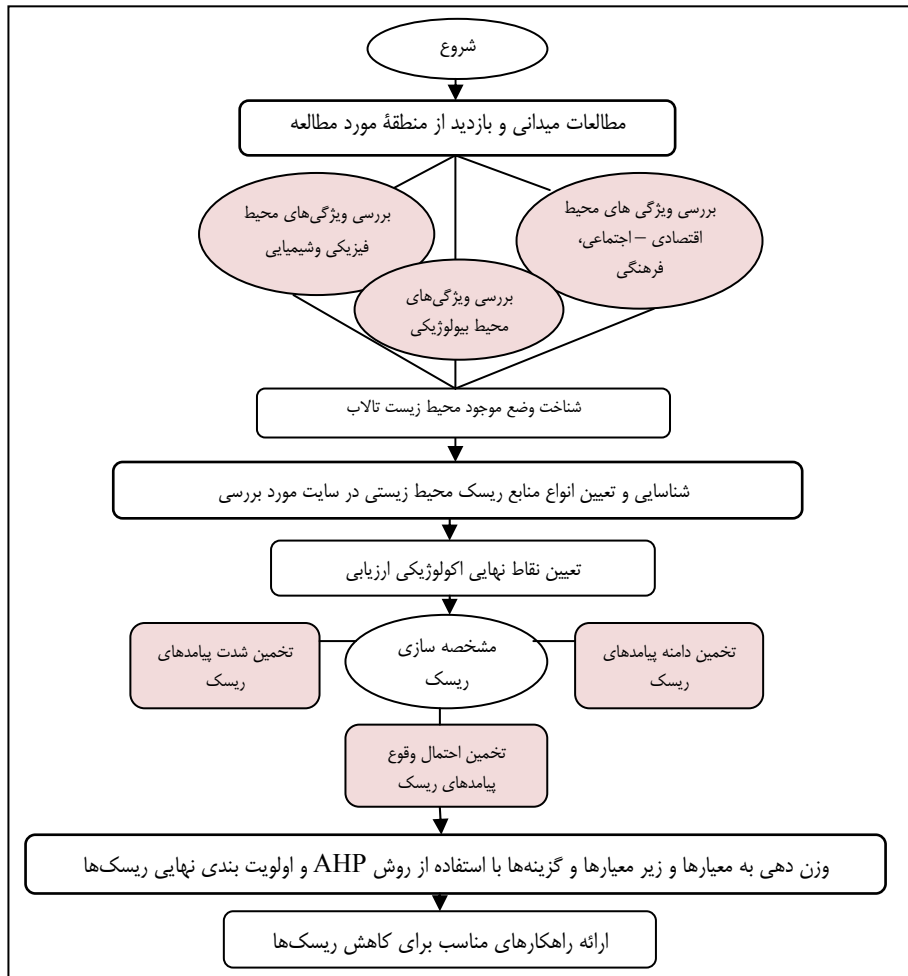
شروع

مطالعات میدانی و بازدید از منطقهٔ مورد مطالعه

بررسی ویژگی‌های محیط فیزیکی وشیمیایی

بررسی ویژگی‌های محیط بیولوژیکی

بررسی ویژگی های محیط اقتصادی – اجتماعی، فرهنگی

شناخت وضع موجود محیط زیست تالاب

شناسایی و تعیین انواع منابع ریسک محیط زیستی در سایت مورد بررسی

تعیین نقاط نهایی اکولوژیکی ارزیابی

تخمین شدت پیامدهای ریسک

مشخصه سازی ریسک

تخمین دامنه پیامدهای ریسک

تخمین احتمال وقوع پیامدهای ریسک

وزن دهی به معیارها و زیر معیارها و گزینه‌ها با استفاده از روش AHP و اولویت بندی نهایی ریسک‌ها

ارائه راهکارهای مناسب برای کاهش ریسک‌ها